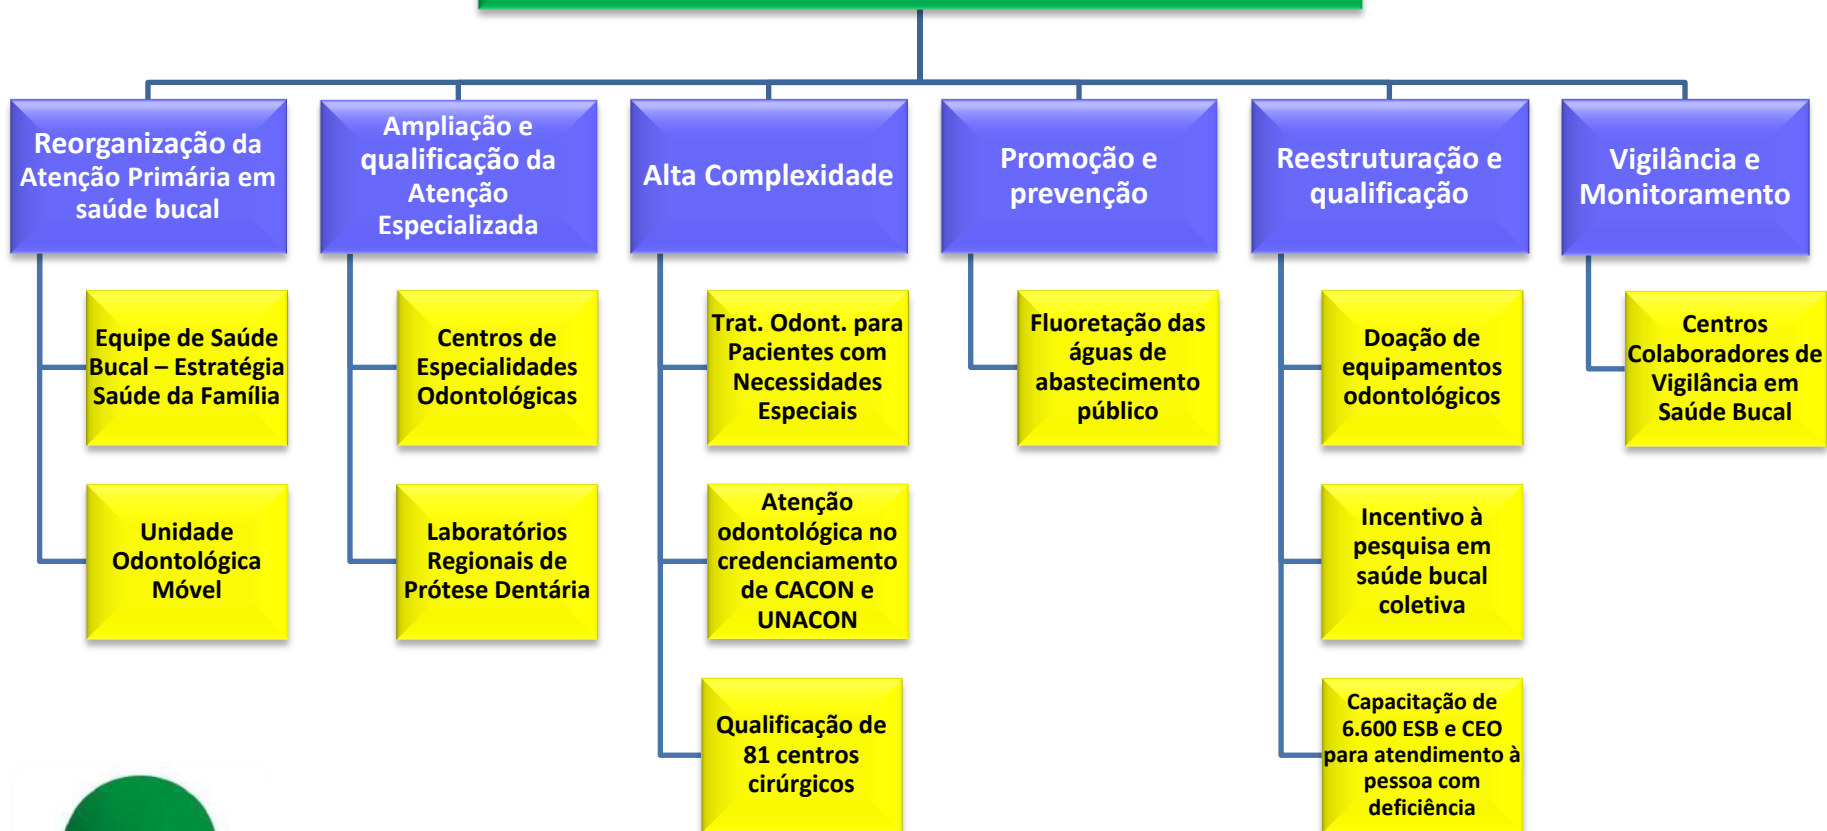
Reorganização da Atenção Primária em saúde bucal

Equipe de Saúde Bucal – Estratégia Saúde da Família

Unidade Odontológica Móvel

Ampliação e qualificação da Atenção Especializada

Centros de Especialidades Odontológicas

Laboratórios Regionais de Prótese Dentária

Alta Complexidade

Trat. Odont. para Pacientes com Necessidades Especiais

Atenção odontológica no credenciamento de CACON e UNACON

Qualificação de 81 centros cirúrgicos

Promoção e prevenção

Fluoretação das águas de abastecimento público

Reestruturação e qualificação

Doação de equipamentos odontológicos

Incentivo à pesquisa em saúde bucal coletiva

Capacitação de 6.600 ESB e CEO para atendimento à pessoa com deficiência

Vigilância e Monitoramento

Centros Colaboradores de Vigilância em Saúde Bucal